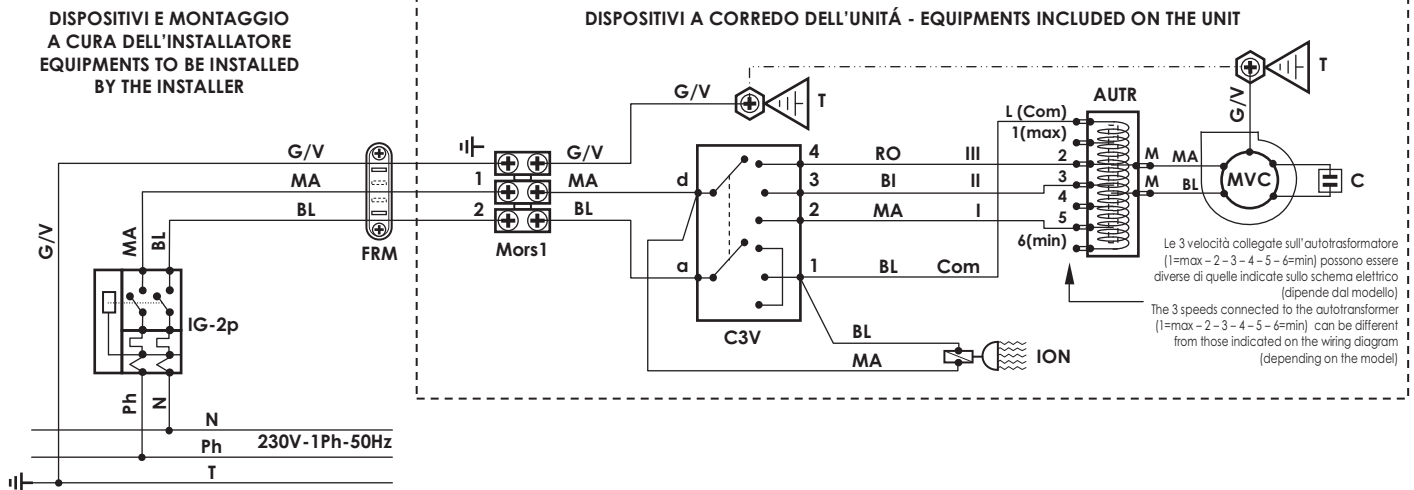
DISPOSITIVI E MONTAGGIO A CURA DELL'INSTALLATORE EQUIPMENTS TO BE INSTALLED BY THE INSTALLER

DISPOSITIVI A CORREDO DELL'UNITÁ - EQUIPMENTS INCLUDED ON THE UNIT

G/V
T
T
G/V
AUTR
L (Com)
1(max)
G/V
G/V
G/V
4
RO
III
2
M
MA
MA
1
MA
d
3
BI
II
3
M
BL
MVC
C
BL
2
BL
2
MA
I
4
5
6(min)
G/V
MA
BL
FRM
Mors1
a
1
BL
Com

Le 3 velocità collegate sull'autotrasformatore (1=max – 2 – 3 – 4 – 5 – 6=min) possono essere diverse di quelle indicate sullo schema elettrico (dipende dal modello)

The 3 speeds connected to the autotransformer (1=max – 2 – 3 – 4 – 5 – 6=min) can be different from those indicated on the wiring diagram (depending on the model)

IG-2p
C3V
BL
MA
ION
Ph
N
N
Ph
230V-1Ph-50Hz
T